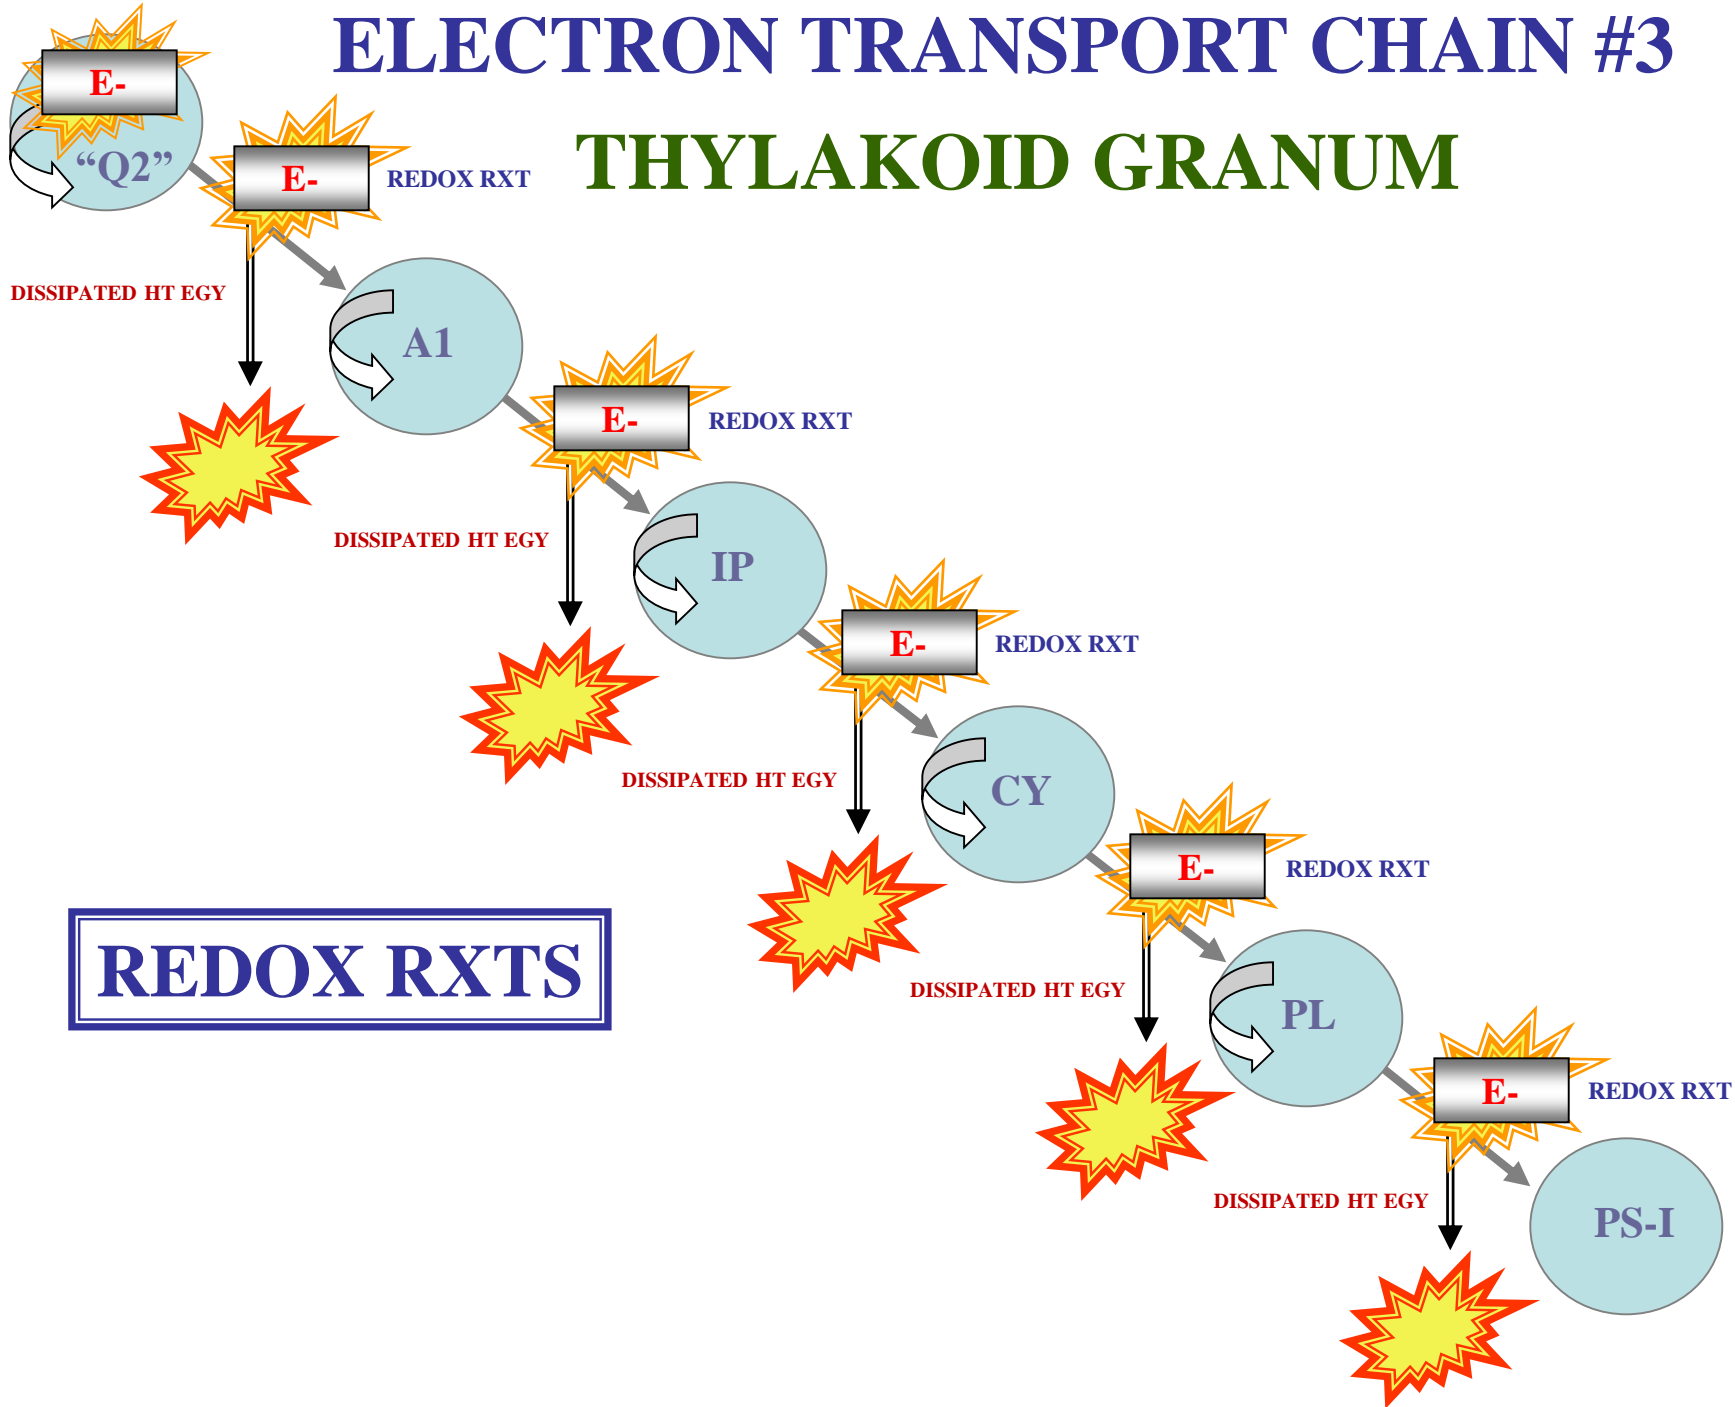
ELECTRON TRANSPORT CHAIN #3

THYLAKOID GRANUM

E-

“Q2”

E-

REDOX RXT

DISSIPATED HT EGY

A1

E-

REDOX RXT

DISSIPATED HT EGY

IP

E-

REDOX RXT

DISSIPATED HT EGY

CY

E-

REDOX RXT

DISSIPATED HT EGY

PL

E-

REDOX RXT

DISSIPATED HT EGY

PS-I

REDOX RXTS